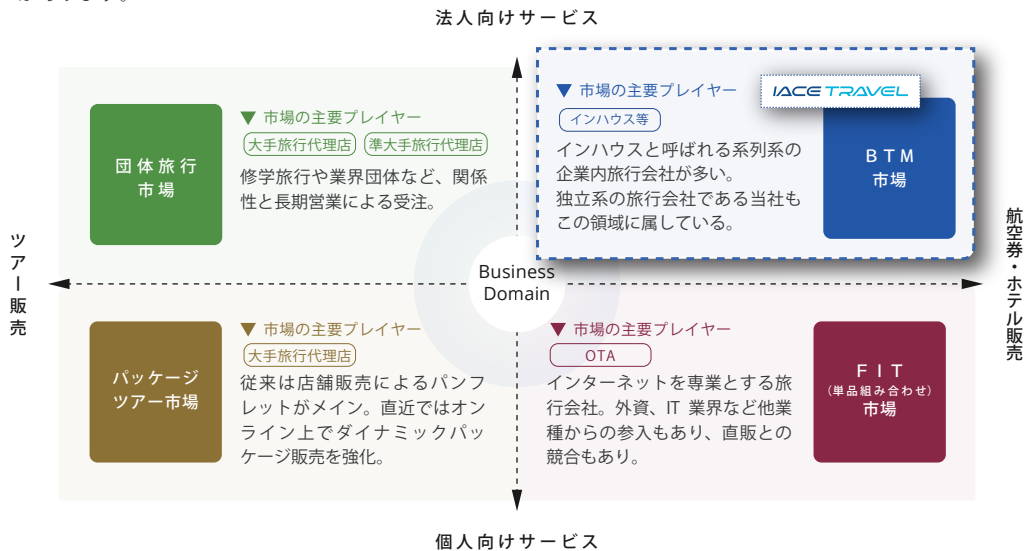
法人向けサービス

団体旅行
市場

▼ 市場の主要プレイヤー
大手旅行代理店　準大手旅行代理店
修学旅行や業界団体など、関係性と長期営業による受注。

▼ 市場の主要プレイヤー
IACE TRAVEL
インハウス等
インハウスと呼ばれる系列系の企業内旅行会社が多い。
独立系の旅行会社である当社もこの領域に属している。

BTM
市場

ツアー販売

Business
Domain

航空券・ホテル販売

パッケージ
ツアー市場

▼ 市場の主要プレイヤー
大手旅行代理店
従来は店舗販売によるパンフレットがメイン。直近ではオンライン上でダイナミックパッケージ販売を強化。

▼ 市場の主要プレイヤー
OTA
インターネットを専業とする旅行会社。外資、IT 業界など他業種からの参入もあり、直販との競合もあり。

FIT
（単品組み合わせ）
市場

個人向けサービス